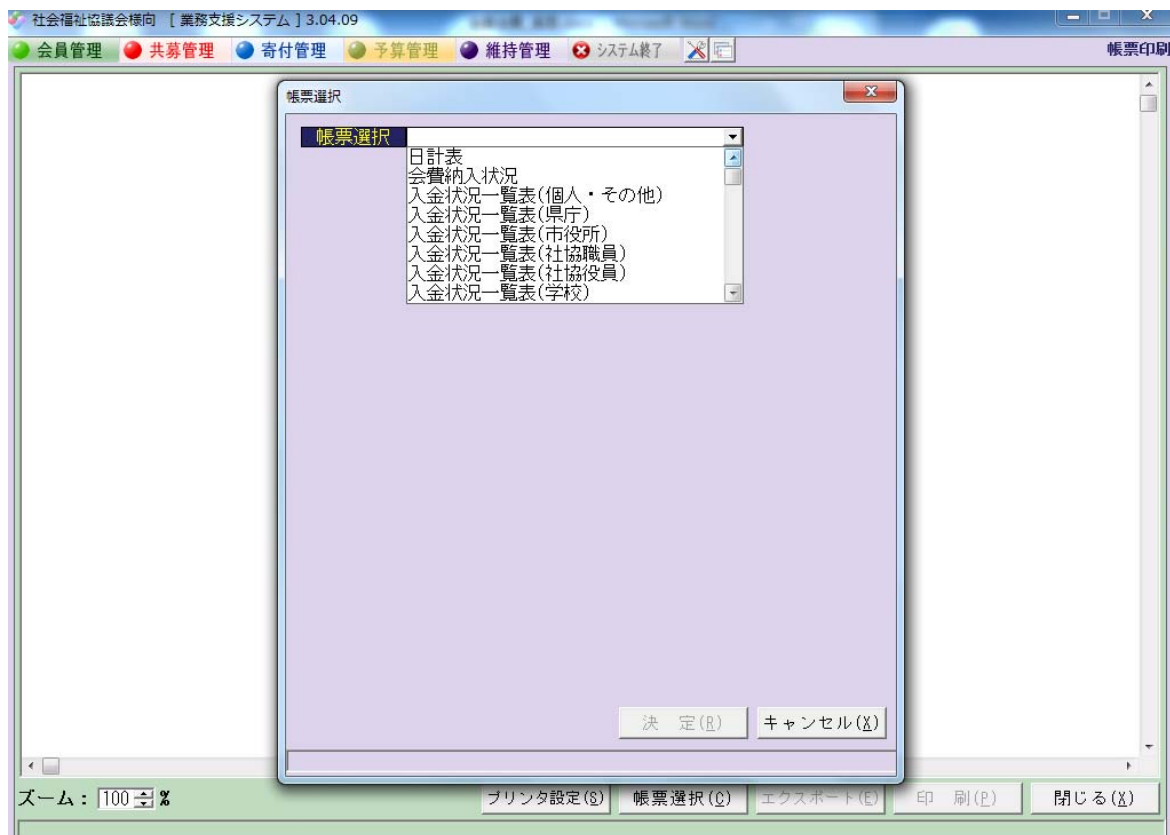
社会福祉協議会様向 [ 業務支援システム ] 3.04.09

会員管理 共募管理 寄付管理 予算管理 維持管理 システム終了

帳票印刷

帳票選択

帳票選択

日計表
会費納入状況
入金状況一覧表(個人・その他)
入金状況一覧表(県庁)
入金状況一覧表(市役所)
入金状況一覧表(社協職員)
入金状況一覧表(社協役員)
入金状況一覧表(学校)

決 定(R)
キャンセル(X)

ズーム：100 %

プリンタ設定(S) 帳票選択(C) エクスポート(E) 印 刷(P) 閉じる(X)